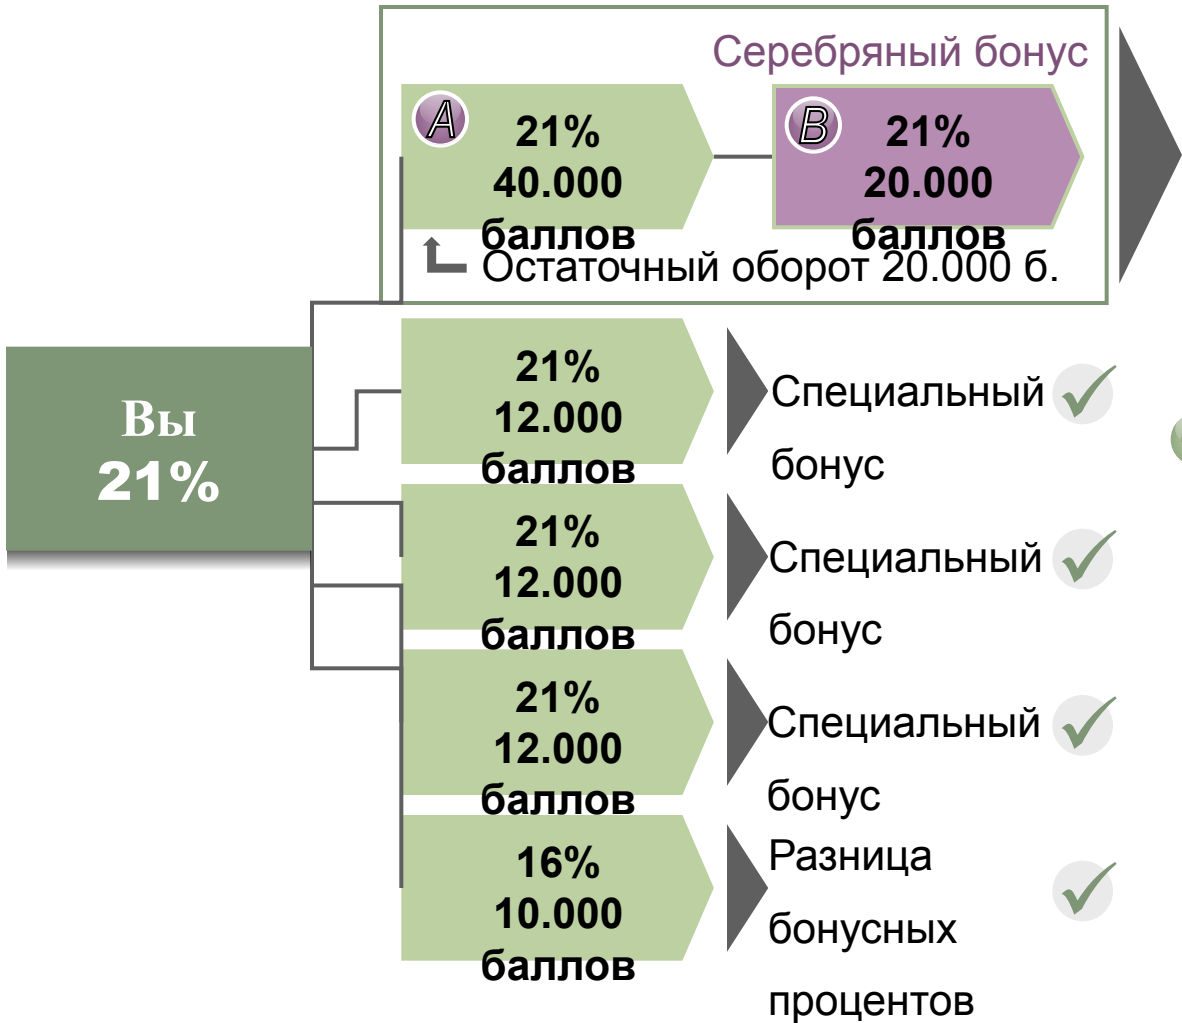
Серебряный бонус

A 21% 40.000 баллов

B 21% 20.000 баллов

Остаточный оборот 20.000 б.

Вы 21%

21% 12.000 баллов

Специальный бонус

21% 12.000 баллов

Специальный бонус

21% 12.000 баллов

Специальный бонус

16% 10.000 баллов

Разница бонусных процентов